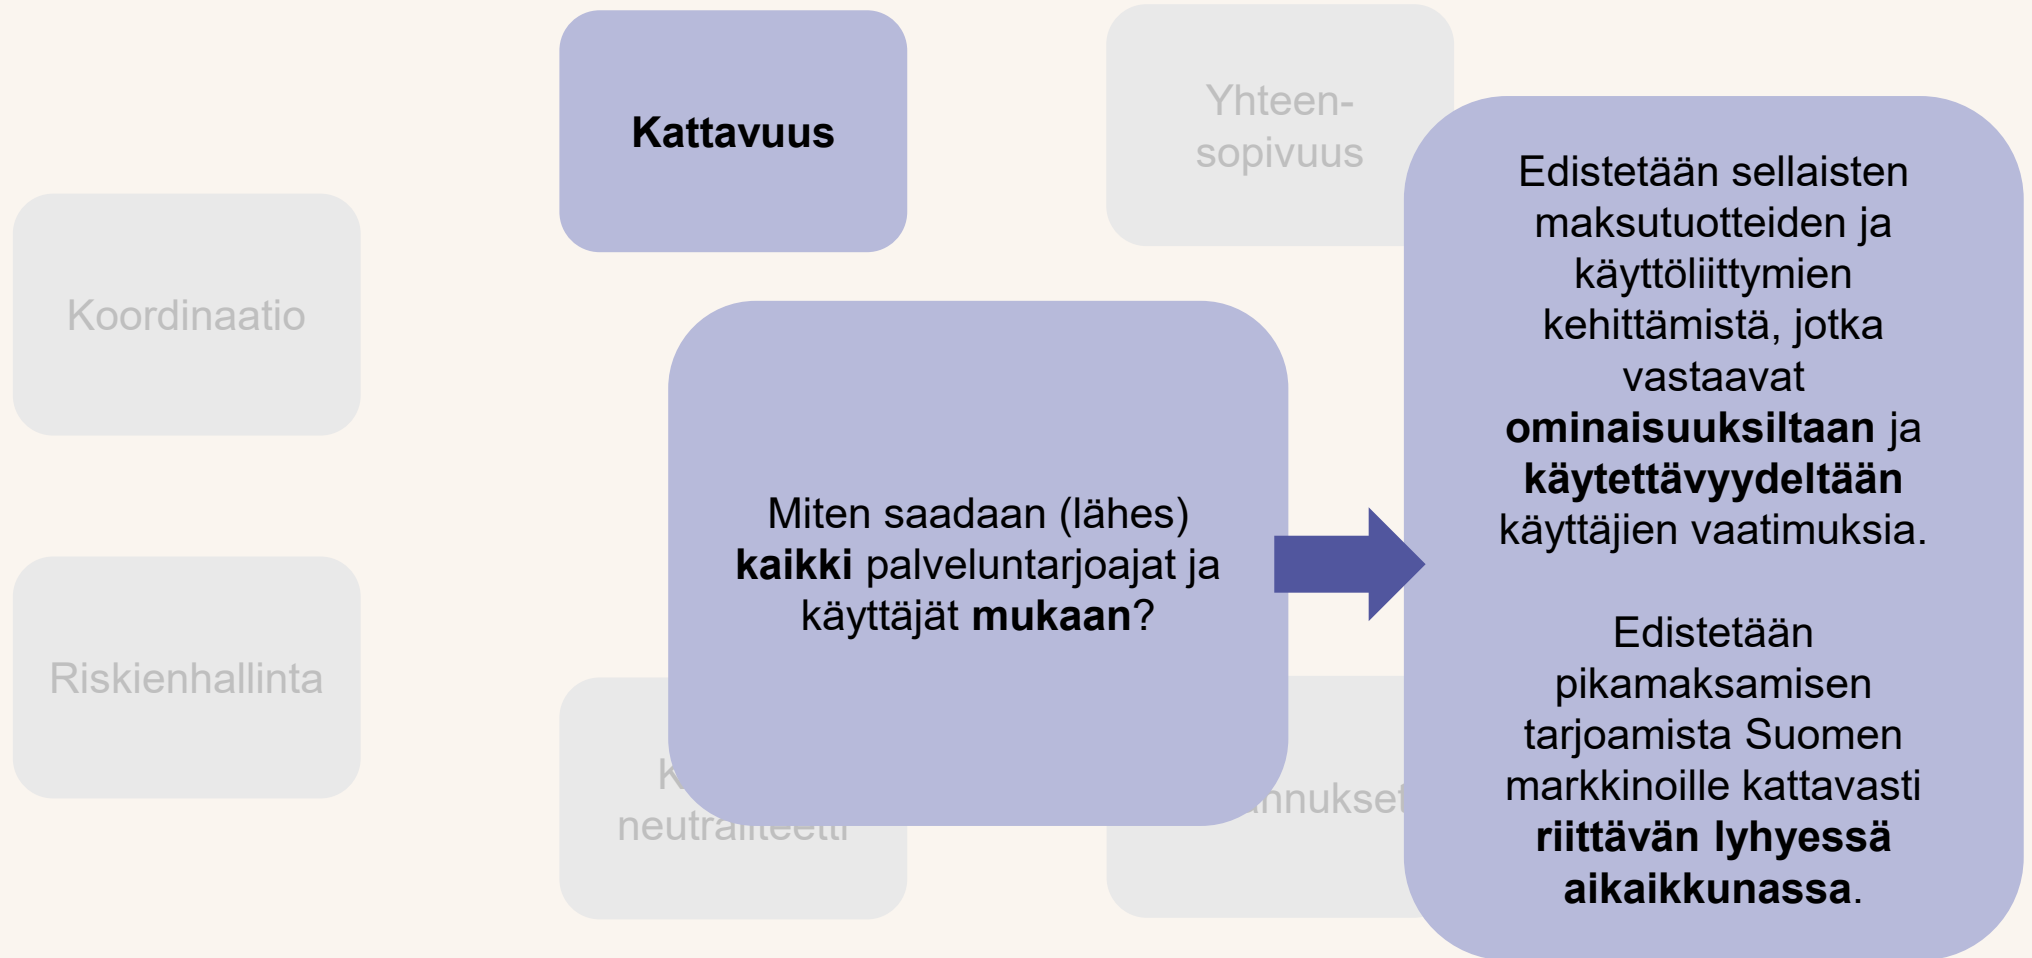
Kattavuus

Yhteensopivuus

Koordinaatio

Riskienhallinta

Miten saadaan (lähes) **kaikki** palveluntarjoajat ja käyttäjät **mukaan**?

K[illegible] neutra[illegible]

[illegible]nukset

Edistetään sellaisten maksutuotteiden ja käyttöliittymien kehittämistä, jotka vastaavat **ominaisuuksiltaan** ja **käytettävyydeltään** käyttäjien vaatimuksia.

Edistetään pikamaksamisen tarjoamista Suomen markkinoille kattavasti **riittävän lyhyessä aikaikkunassa**.